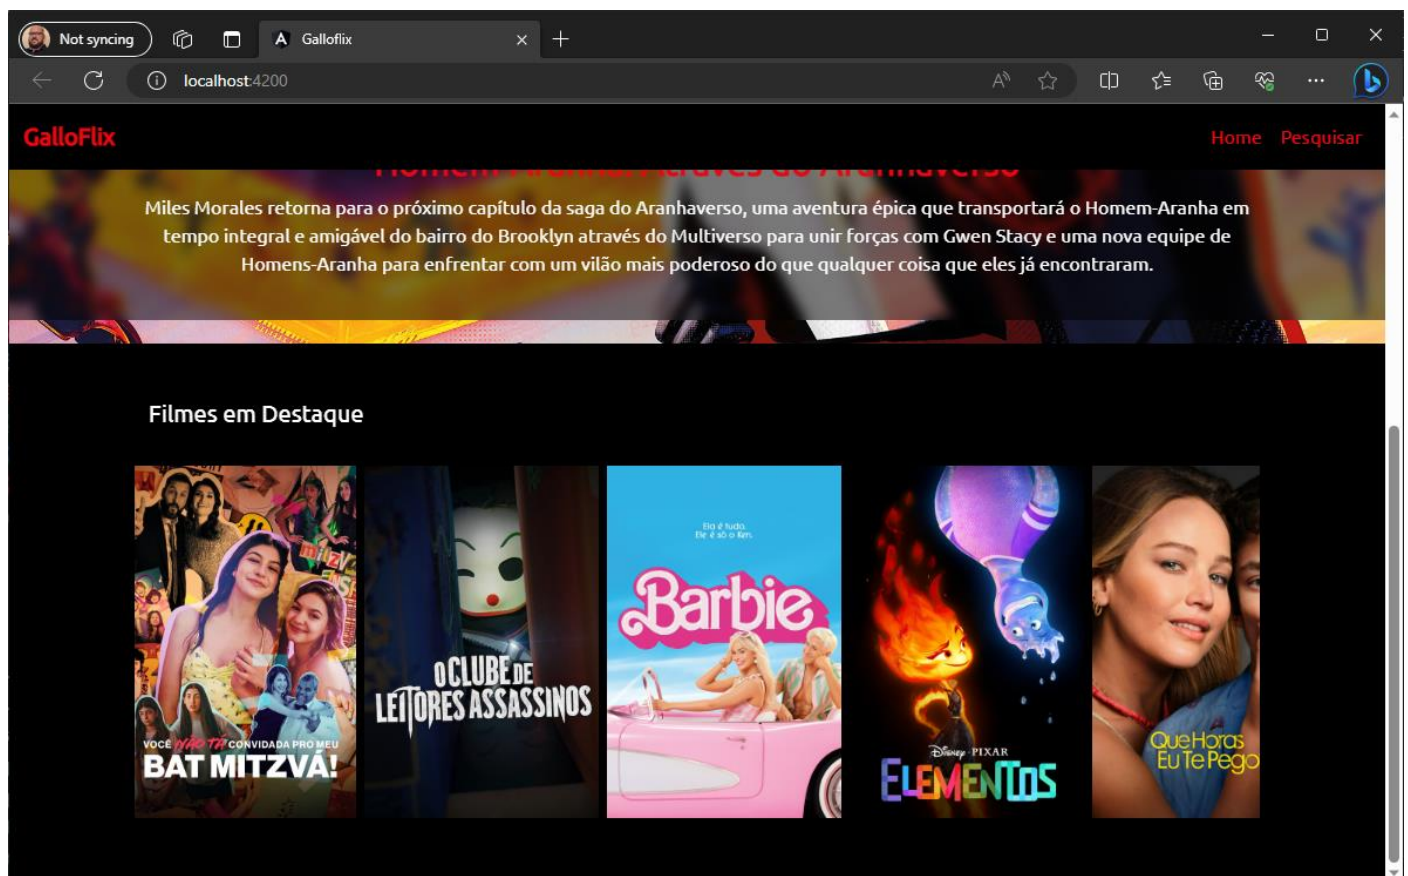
Not syncing

Galloflix

localhost:4200

GalloFlix

Home Pesquisar

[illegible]

Miles Morales retorna para o próximo capítulo da saga do Aranhaverso, uma aventura épica que transportará o Homem-Aranha em tempo integral e amigável do bairro do Brooklyn através do Multiverso para unir forças com Gwen Stacy e uma nova equipe de Homens-Aranha para enfrentar com um vilão mais poderoso do que qualquer coisa que eles já encontraram.

Filmes em Destaque

VOCÊ NÃO TÁ CONVIDADA PRO MEU BAT MITZVÁ!

O CLUBE DE LEITORES ASSASSINOS

Ela é tudo. Ele é só o Ken.

Barbie

Disney · PIXAR ELEMENTOS

Que Horas Eu Te Pego